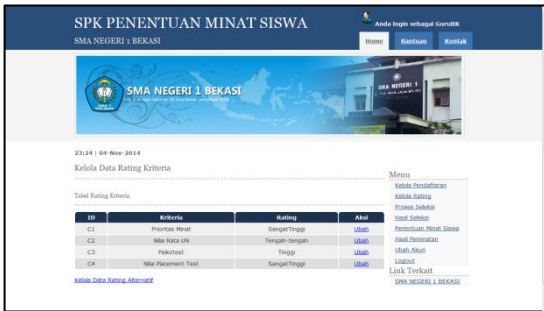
SPK PENENTUAN MINAT SISWA
SMA NEGERI 1 BEKASI

Anda login sebagai GuruBK

Home
Bantuan
Kontak

SMA NEGERI 1 BEKASI

SMA NEGERI 1

23:24 | 04-Nov-2014

Kelola Data Rating Kriteria

Tabel Rating Kriteria

| ID | Kriteria | Rating | Aksi |
|---|---|---|---|
| C1 | Prioritas Minat | SangatTinggi | Ubah |
| C2 | Nilai Rata UN | Tengah-tengah | Ubah |
| C3 | Psikotest | Tinggi | Ubah |
| C4 | Nilai Placement Test | SangatTinggi | Ubah |

Kelola Data Rating Alternatif

Menu
Kelola Pendaftaran
Kelola Rating
Proses Seleksi
Hasil Seleksi
Penentuan Minat Siswa
Hasil Peminatan
Ubah Akun
Logout

Link Terkait
SMA NEGERI 1 BEKASI